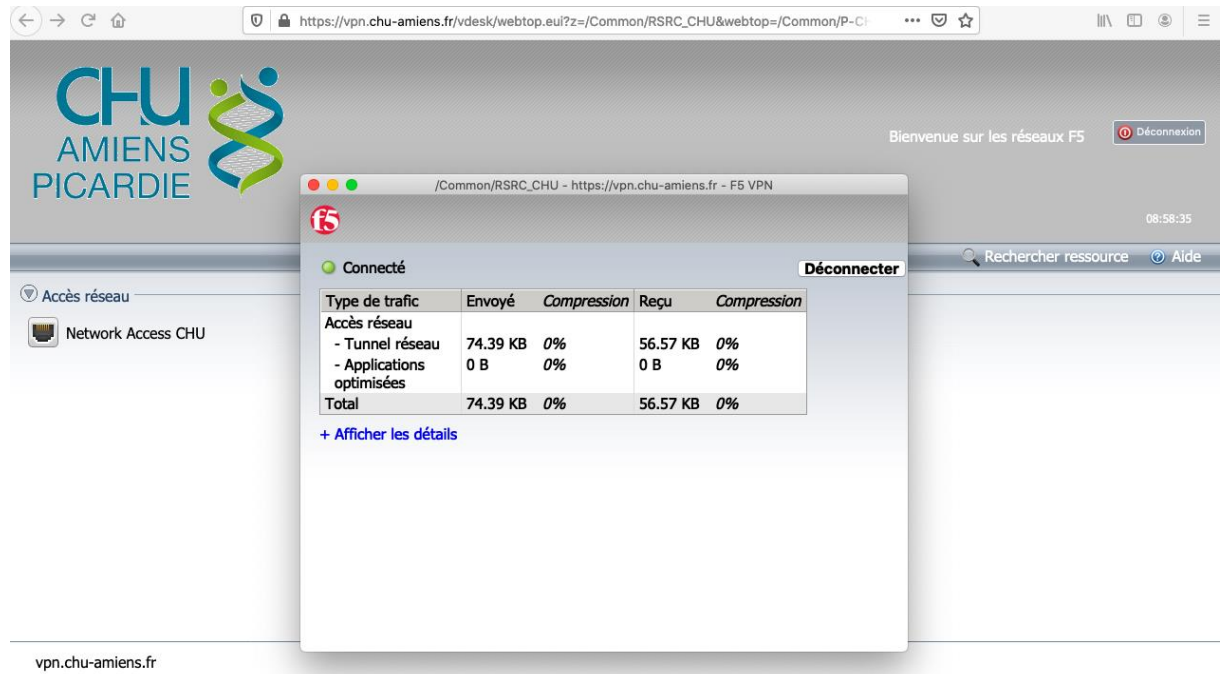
https://vpn.chu-amiens.fr/vdesk/webtop.eui?z=/Common/RSRC_CHU&webtop=/Common/P-C

CHU AMIENS PICARDIE

Bienvenue sur les réseaux F5

Déconnexion

08:58:35

Rechercher ressource

Aide

Accès réseau

Network Access CHU

/Common/RSRC_CHU - https://vpn.chu-amiens.fr - F5 VPN

f5

Connecté

Déconnecter

| Type de trafic | Envoyé | Compression | Reçu | Compression |
|---|---|---|---|---|
| Accès réseau | | | | |
| - Tunnel réseau | 74.39 KB | 0% | 56.57 KB | 0% |
| - Applications optimisées | 0 B | 0% | 0 B | 0% |
| Total | 74.39 KB | 0% | 56.57 KB | 0% |

+ Afficher les détails

vpn.chu-amiens.fr